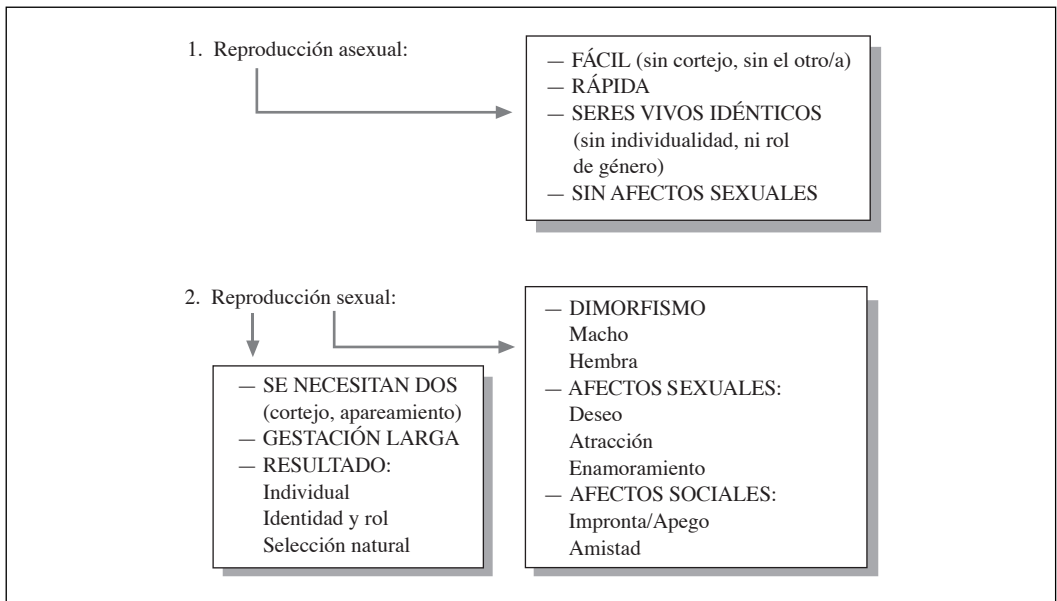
1. Reproducción asexual:

— FÁCIL (sin cortejo, sin el otro/a)
— RÁPIDA
— SERES VIVOS IDÉNTICOS (sin individualidad, ni rol de género)
— SIN AFECTOS SEXUALES

2. Reproducción sexual:

— SE NECESITAN DOS (cortejo, apareamiento)
— GESTACIÓN LARGA
— RESULTADO:
Individual
Identidad y rol
Selección natural

— DIMORFISMO
Macho
Hembra
— AFECTOS SEXUALES:
Deseo
Atracción
Enamoramiento
— AFECTOS SOCIALES:
Impronta/Apego
Amistad